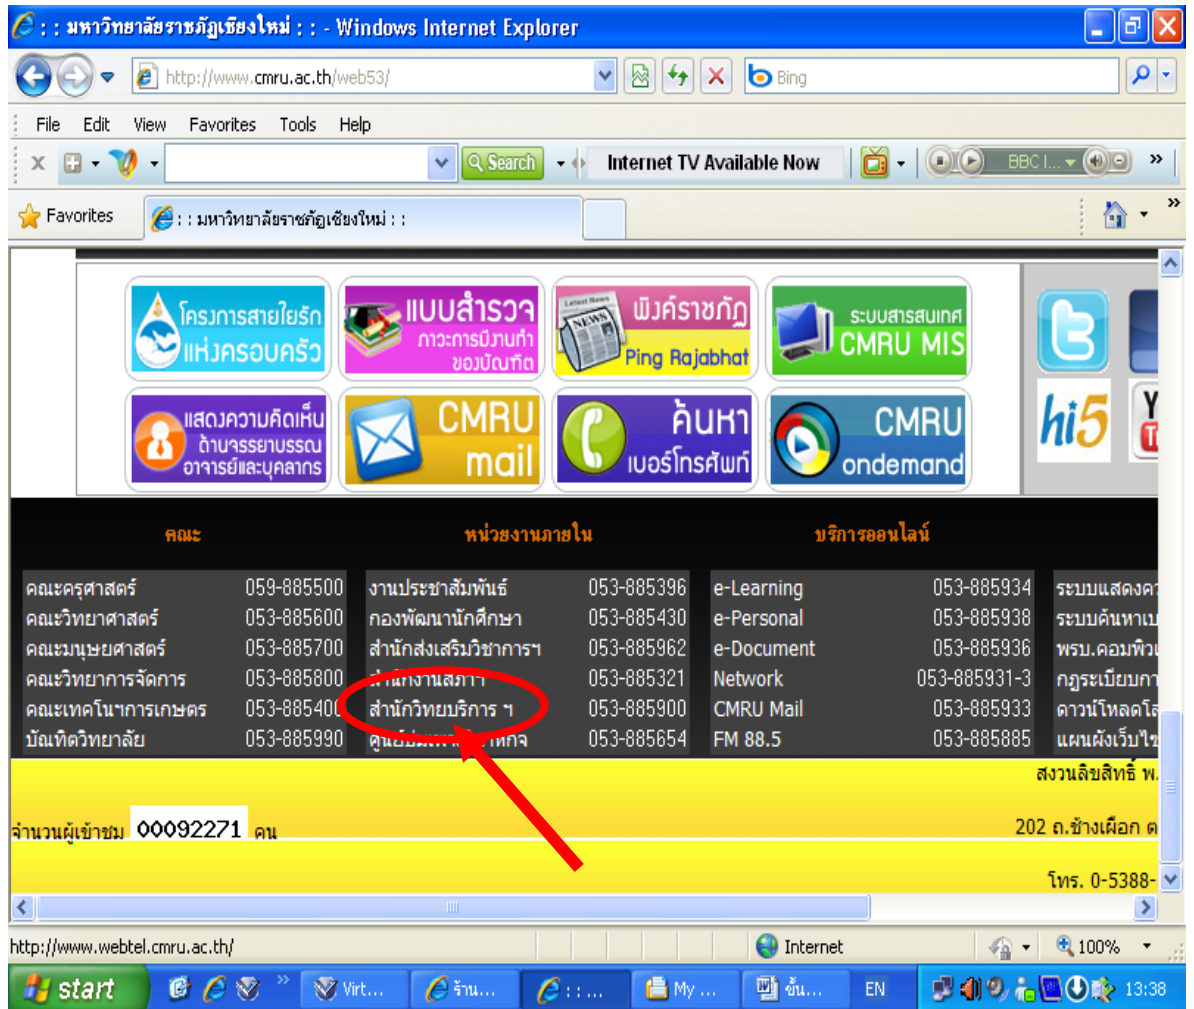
: : มหาวิทยาลัยราชภัฏเชียงใหม่ : : - Windows Internet Explorer

http://www.cmru.ac.th/web53/

Bing

File Edit View Favorites Tools Help

Search

Internet TV Available Now

BBC I...

Favorites

: : มหาวิทยาลัยราชภัฏเชียงใหม่ : :

โครงการสายใยรัก แห่งครอบครัว

แบบสำรวจ ภาวะการมีงานทำ ของบัณฑิต

พิงค์ราชภัฏ Ping Rajabhat

ระบบสารสนเทศ CMRU MIS

แสดงความคิดเห็น ด้านจรรยาบรรณ อาจารย์และบุคลากร

CMRU mail

ค้นหา เบอร์โทรศัพท์

CMRU ondemand

hi5

| คณะ | | หน่วยงานภายใน | | บริการออนไลน์ | | |
|---|---|---|---|---|---|---|
| คณะครุศาสตร์ | 059-885500 | งานประชาสัมพันธ์ | 053-885396 | e-Learning | 053-885934 | ระบบแสดงค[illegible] |
| คณะวิทยาศาสตร์ | 053-885600 | กองพัฒนานักศึกษา | 053-885430 | e-Personal | 053-885938 | ระบบค้นหาเ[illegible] |
| คณะมนุษยศาสตร์ | 053-885700 | สำนักส่งเสริมวิชาการฯ | 053-885962 | e-Document | 053-885936 | พรบ.คอมพิว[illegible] |
| คณะวิทยาการจัดการ | 053-885800 | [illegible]งานสภา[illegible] | 053-885321 | Network | 053-885931-3 | กฎระเบียบก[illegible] |
| คณะเทคโนฯการเกษตร | 053-885400 | สำนักวิทยบริการ ฯ | 053-885900 | CMRU Mail | 053-885933 | ดาวน์โหลดโ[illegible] |
| บัณฑิตวิทยาลัย | 053-885990 | ศูนย์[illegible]กิจ | 053-885654 | FM 88.5 | 053-885885 | แผนผังเว็บไ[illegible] |

สงวนลิขสิทธิ์ พ.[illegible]

จำนวนผู้เข้าชม 00092271 คน

202 ถ.ช้างเผือก ต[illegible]

โทร. 0-5388-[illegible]

http://www.webtel.cmru.ac.th/

Internet

100%

start

Virt...

ร้าน...

: : ...

My ...

ขั้น...

EN

13:38